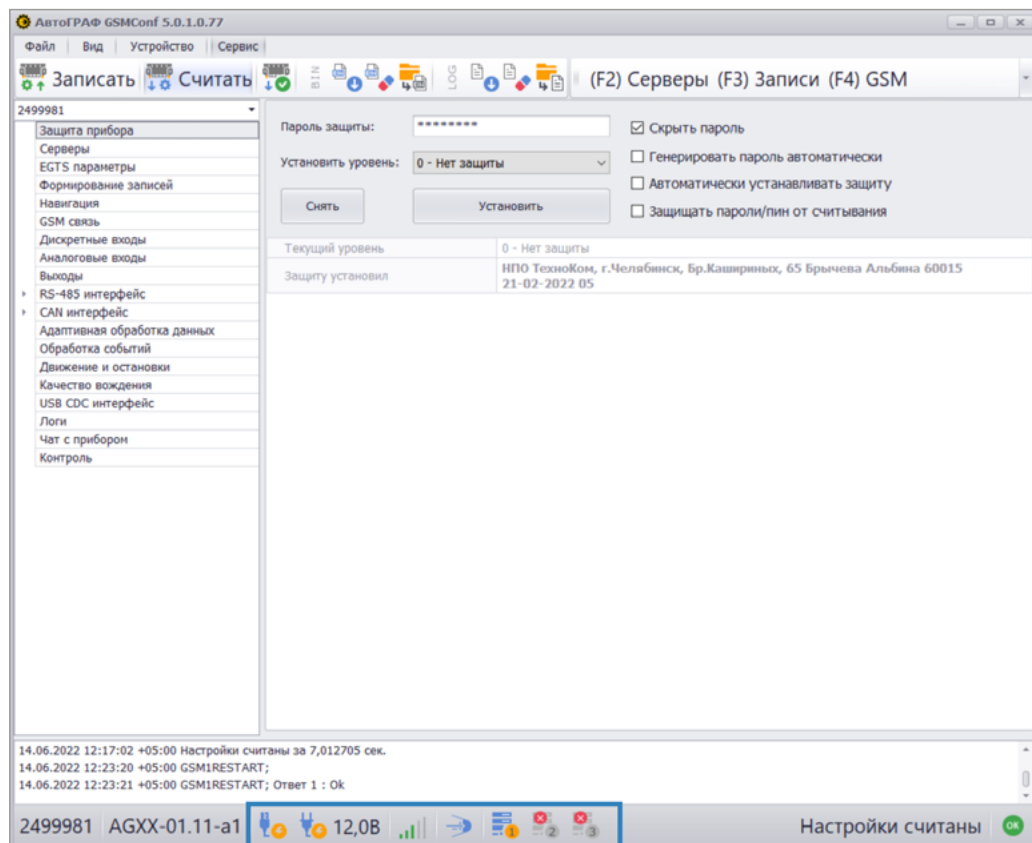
АвтоГРАФ GSMConf 5.0.1.0.77

Файл | Вид | Устройство | Сервис

Записать Считать BIN LOG (F2) Серверы (F3) Записи (F4) GSM

2499981
Защита прибора
Серверы
EGTS параметры
Формирование записей
Навигация
GSM связь
Дискретные входы
Аналоговые входы
Выходы
RS-485 интерфейс
CAN интерфейс
Адаптивная обработка данных
Обработка событий
Движение и остановки
Качество вождения
USB CDC интерфейс
Логи
Чат с прибором
Контроль

Пароль защиты: ********
Установить уровень: 0 - Нет защиты
Снять
Установить
☑ Скрыть пароль
☐ Генерировать пароль автоматически
☐ Автоматически устанавливать защиту
☐ Защищать пароли/пин от считывания

| Текущий уровень | 0 - Нет защиты |
|---|---|
| Защиту установил | НПО ТехноКом, г.Челябинск, Бр.Кашириных, 65 Брычева Альбина 60015 21-02-2022 05 |

14.06.2022 12:17:02 +05:00 Настройки считаны за 7,012705 сек.
14.06.2022 12:23:20 +05:00 GSM1RESTART;
14.06.2022 12:23:21 +05:00 GSM1RESTART; Ответ 1 : Ok

2499981 AGXX-01.11-a1 12,0В 1 2 3 Настройки считаны OK